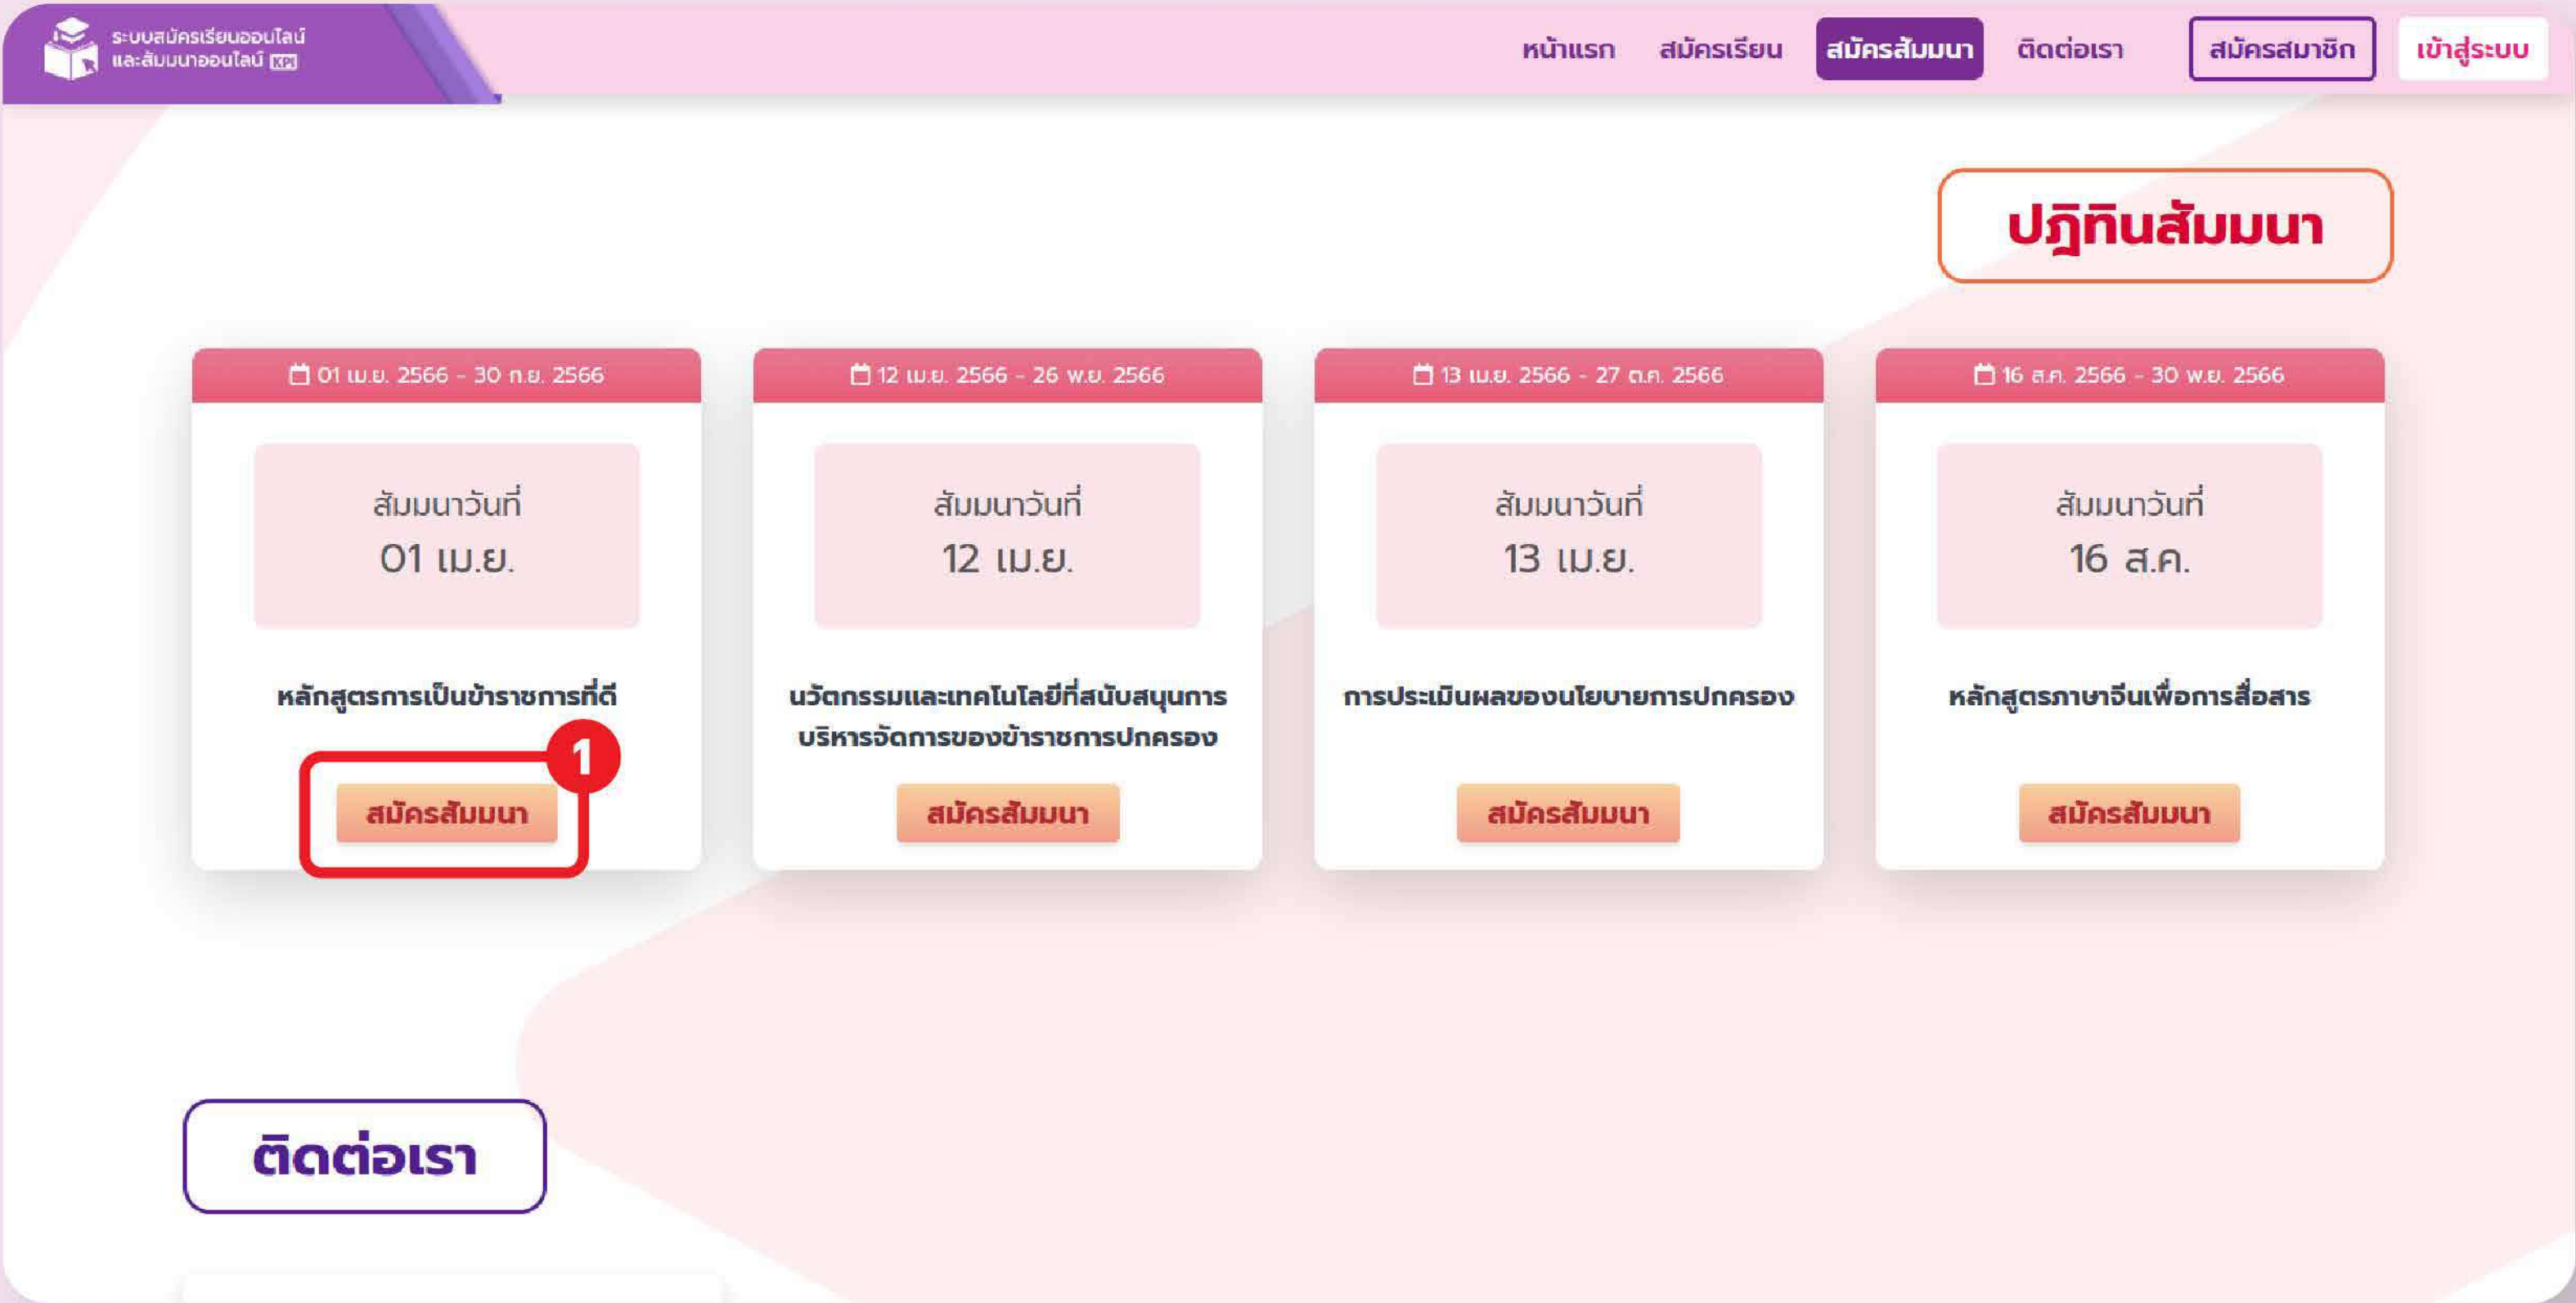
ระบบสมัครเรียนออนไลน์ และสัมมนาออนไลน์ KPI

หน้าแรก สมัครเรียน สมัครสัมมนา ติดต่อเรา สมัครสมาชิก เข้าสู่ระบบ

ปฏิทินสัมมนา

01 เม.ย. 2566 - 30 ก.ย. 2566

สัมมนาวันที่
01 เม.ย.

หลักสูตรการเป็นข้าราชการที่ดี

1

สมัครสัมมนา

12 เม.ย. 2566 - 26 พ.ย. 2566

สัมมนาวันที่
12 เม.ย.

นวัตกรรมและเทคโนโลยีที่สนับสนุนการบริหารจัดการของข้าราชการปกครอง

สมัครสัมมนา

13 เม.ย. 2566 - 27 ต.ค. 2566

สัมมนาวันที่
13 เม.ย.

การประเมินผลของนโยบายการปกครอง

สมัครสัมมนา

16 ส.ค. 2566 - 30 พ.ย. 2566

สัมมนาวันที่
16 ส.ค.

หลักสูตรภาษาจีนเพื่อการสื่อสาร

สมัครสัมมนา

ติดต่อเรา